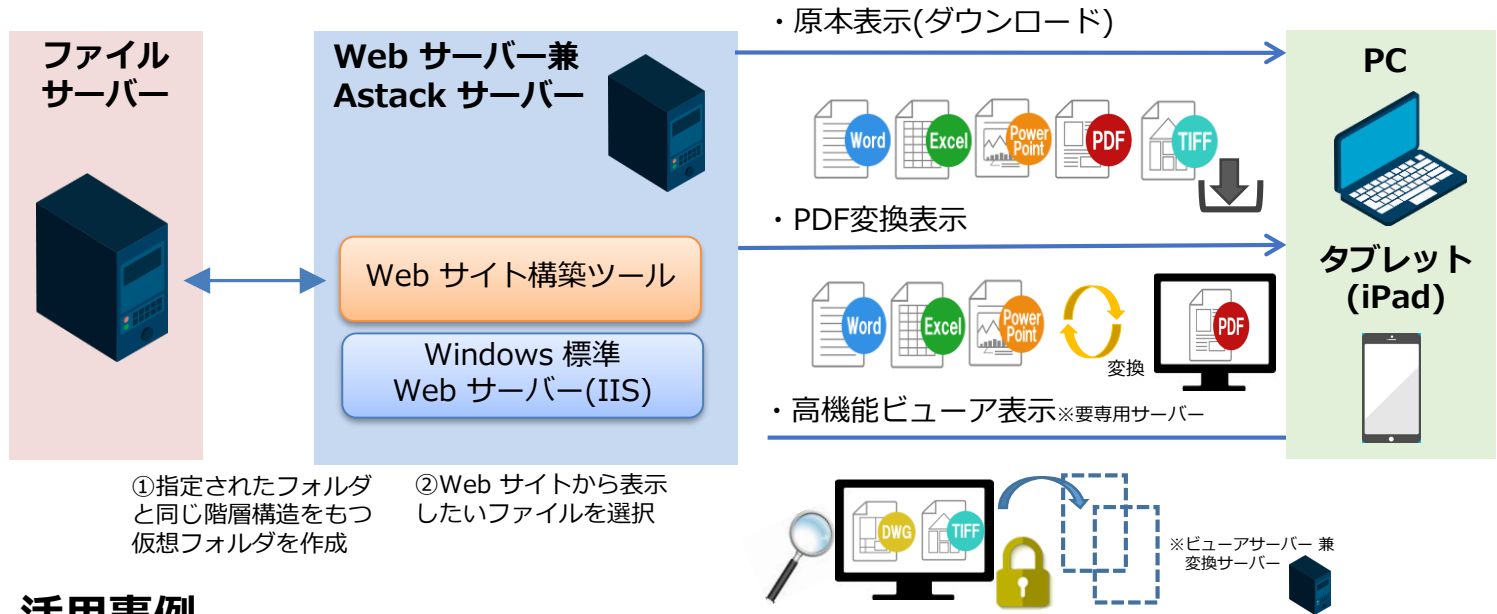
ファイル
サーバー

Web サーバー兼
Astack サーバー

Web サイト構築ツール

Windows 標準
Web サーバー(IIS)

・原本表示(ダウンロード)

Word Excel Power Point PDF TIFF

・PDF変換表示

Word Excel Power Point PDF

変換

・高機能ビューア表示※要専用サーバー

DWG TIFF

※ビューアサーバー 兼
変換サーバー

PC

タブレット
(iPad)

①指定されたフォルダと同じ階層構造をもつ仮想フォルダを作成

②Web サイトから表示したいファイルを選択

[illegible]